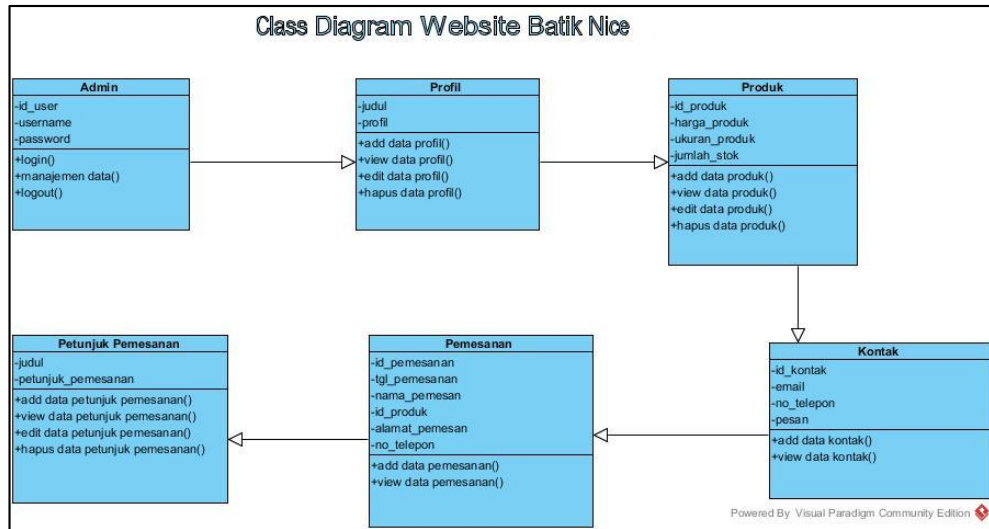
Class Diagram Website Batik Nice

Admin
-id_user
-username
-password
+login()
+manajemen data()
+logout()

Profil
-judul
-profil
+add data profil()
+view data profil()
+edit data profil()
+hapus data profil()

Produk
-id_produk
-harga_produk
-ukuran_produk
-jumlah_stok
+add data produk()
+view data produk()
+edit data produk()
+hapus data produk()

Petunjuk Pemesanan
-judul
-petunjuk_pemesanan
+add data petunjuk pemesanan()
+view data petunjuk pemesanan()
+edit data petunjuk pemesanan()
+hapus data petunjuk pemesanan()

Pemesanan
-id_pemesanan
-tgl_pemesanan
-nama_pemesan
-id_produk
-alamat_pemesan
-no_telepon
+add data pemesanan()
+view data pemesanan()

Kontak
-id_kontak
-email
-no_telepon
-pesan
+add data kontak()
+view data kontak()

Powered By Visual Paradigm Community Edition